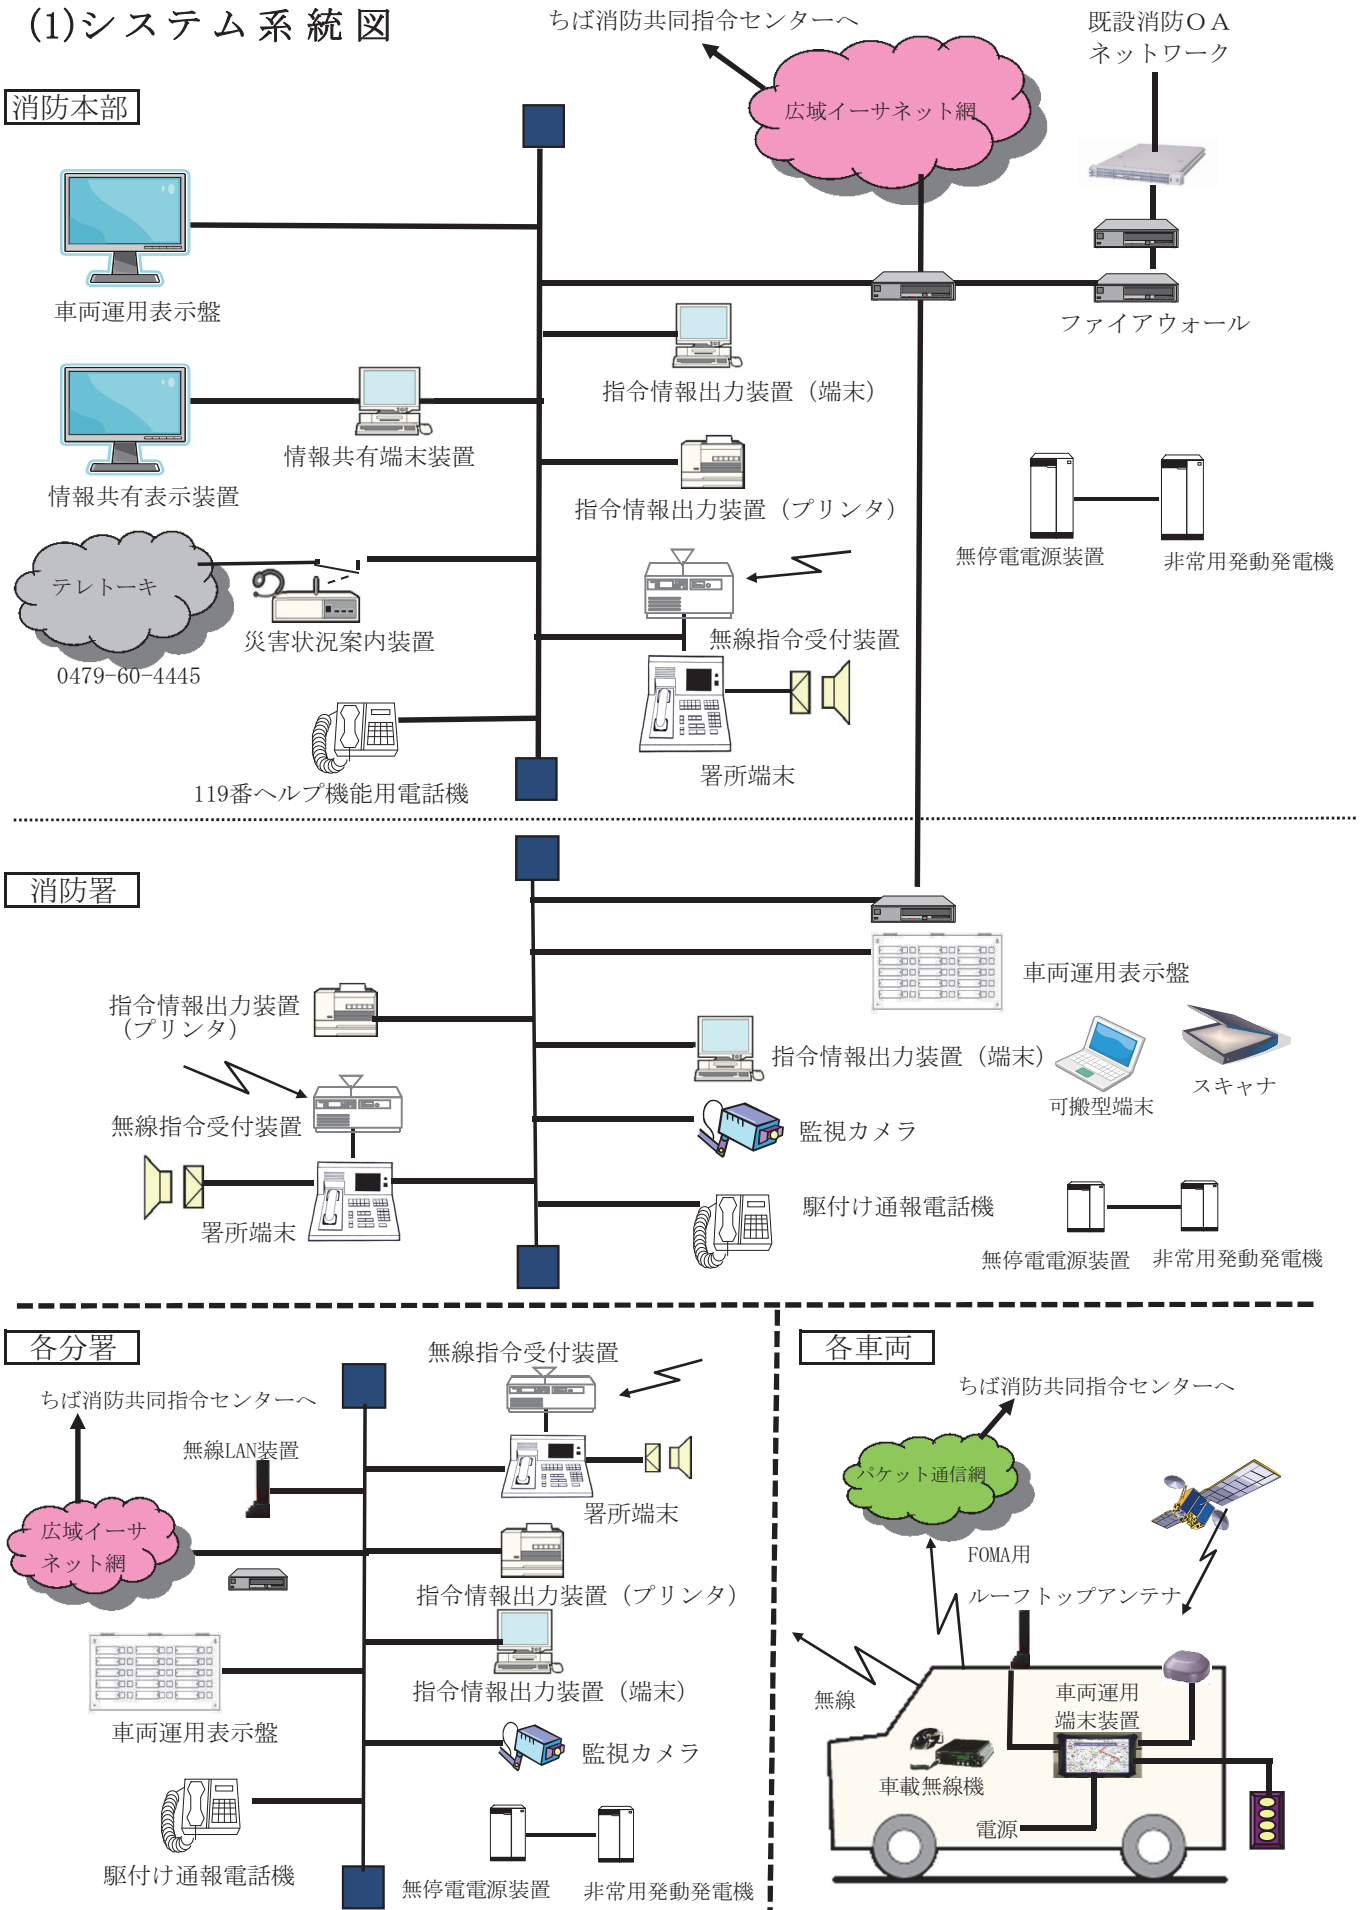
(1)システム系統図

ちば消防共同指令センターへ

既設消防ＯＡネットワーク

消防本部

広域イーサネット網

車両運用表示盤

ファイアウォール

指令情報出力装置（端末）

情報共有端末装置

情報共有表示装置

指令情報出力装置（プリンタ）

無停電電源装置

非常用発動発電機

テレトーキ

災害状況案内装置

無線指令受付装置

0479-60-4445

署所端末

119番ヘルプ機能用電話機

消防署

車両運用表示盤

指令情報出力装置（プリンタ）

指令情報出力装置（端末）

可搬型端末

スキャナ

無線指令受付装置

監視カメラ

署所端末

駆付け通報電話機

無停電電源装置

非常用発動発電機

各分署

無線指令受付装置

ちば消防共同指令センターへ

無線LAN装置

署所端末

広域イーサネット網

指令情報出力装置（プリンタ）

車両運用表示盤

指令情報出力装置（端末）

監視カメラ

駆付け通報電話機

無停電電源装置

非常用発動発電機

各車両

ちば消防共同指令センターへ

パケット通信網

FOMA用

ルーフトップアンテナ

無線

車両運用端末装置

車載無線機

電源